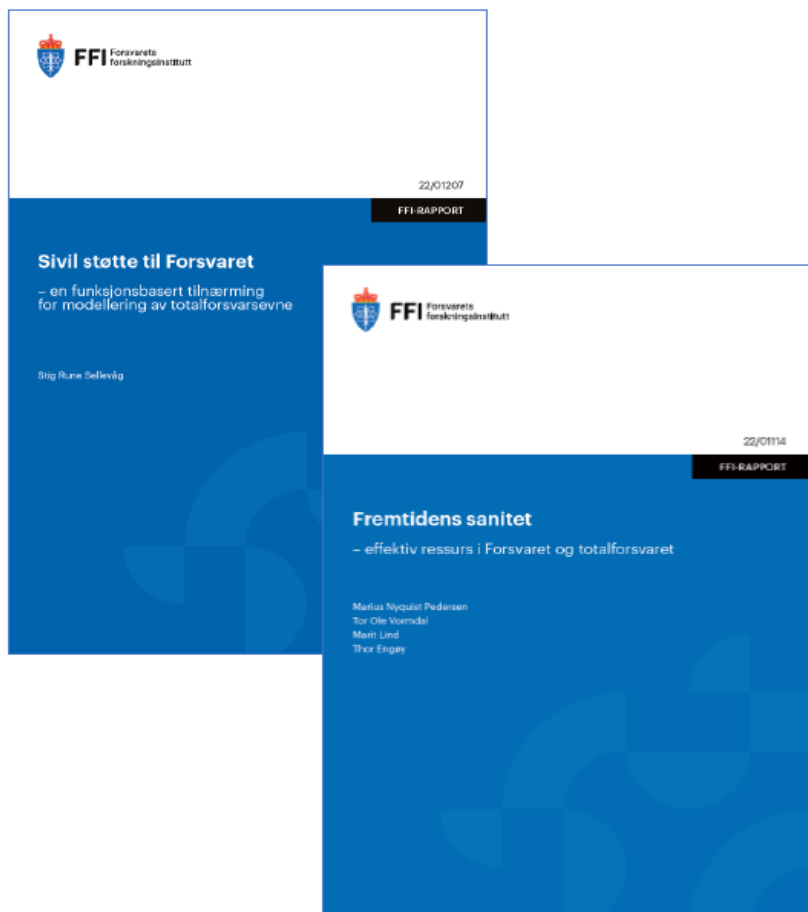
FFI Forsvarets forskningsinstitutt

22/01207

FFI-RAPPORT

Sivil støtte til Forsvaret

– en funksjonsbasert tilnærming for modellering av totalforsvarsevne

Stig Rune Sellevåg

FFI Forsvarets forskningsinstitutt

22/01114

FFI-RAPPORT

Fremtidens sanitet

– effektiv ressurs i Forsvaret og totalforsvaret

Marius Nyquist Pedersen
Tor Ole Vormdal
Marit Lind
Thor Engøy